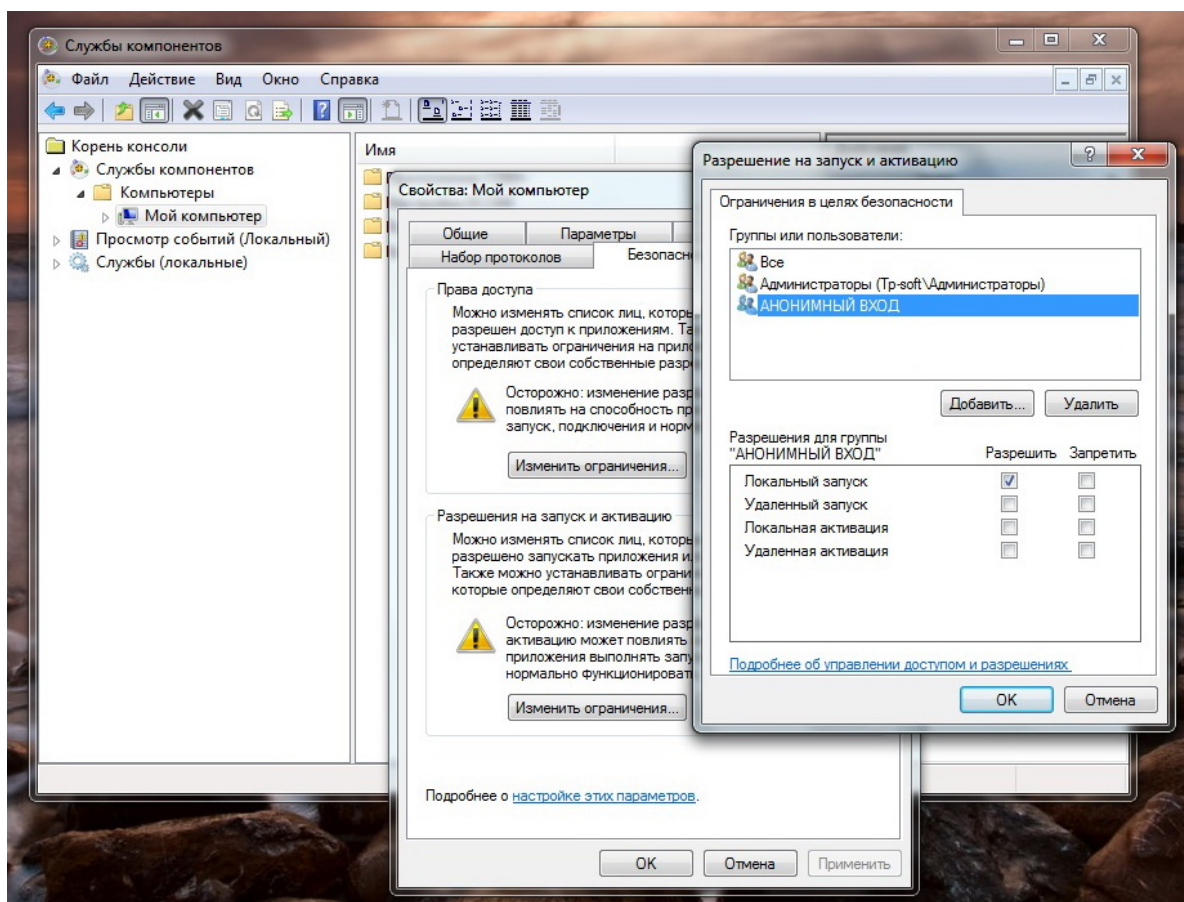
Службы компонентов

Файл Действие Вид Окно Справка

Корень консоли
Службы компонентов
Компьютеры
Мой компьютер
Просмотр событий (Локальный)
Службы (локальные)

Имя

Свойства: Мой компьютер

Общие
Параметры
Набор протоколов
Безопасн

Права доступа
Можно изменять список лиц, которы разрешен доступ к приложениям. Та устанавливать ограничения на прило определяют свои собственные разре

Осторожно: изменение разр повлиять на способность пр запуск, подключения и норм

Изменить ограничения...

Разрешения на запуск и активацию
Можно изменять список лиц, которы разрешено запускать приложения и Также можно устанавливать ограни которые определяют свои собствен

Осторожно: изменение разр активацию может повлиять приложения выполнять запу нормально функционироват

Изменить ограничения...

Подробнее о настройке этих параметров.

OK
Отмена
Применить

Разрешение на запуск и активацию

Ограничения в целях безопасности

Группы или пользователи:
Все
Администраторы (Tp-soft\Администраторы)
АНОНИМНЫЙ ВХОД

Добавить...
Удалить

Разрешения для группы "АНОНИМНЫЙ ВХОД"
Разрешить
Запретить

Локальный запуск
Удаленный запуск
Локальная активация
Удаленная активация

Подробнее об управлении доступом и разрешениях

OK
Отмена